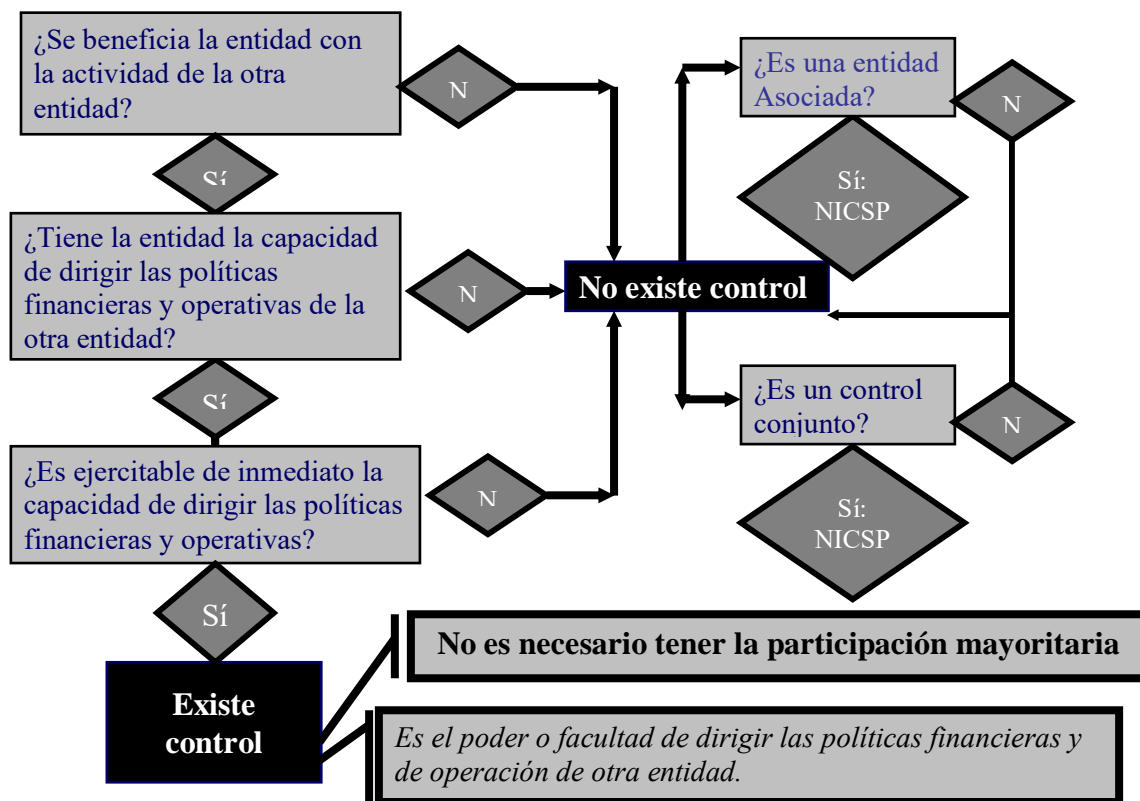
¿Se beneficia la entidad con la actividad de la otra entidad?

N

Sí

¿Tiene la entidad la capacidad de dirigir las políticas financieras y operativas de la otra entidad?

N

Sí

¿Es ejercitable de inmediato la capacidad de dirigir las políticas financieras y operativas?

N

Sí

Existe control

No existe control

¿Es una entidad Asociada?

N

Sí: NICSP

¿Es un control conjunto?

N

Sí: NICSP

No es necesario tener la participación mayoritaria

*Es el poder o facultad de dirigir las políticas financieras y de operación de otra entidad.*